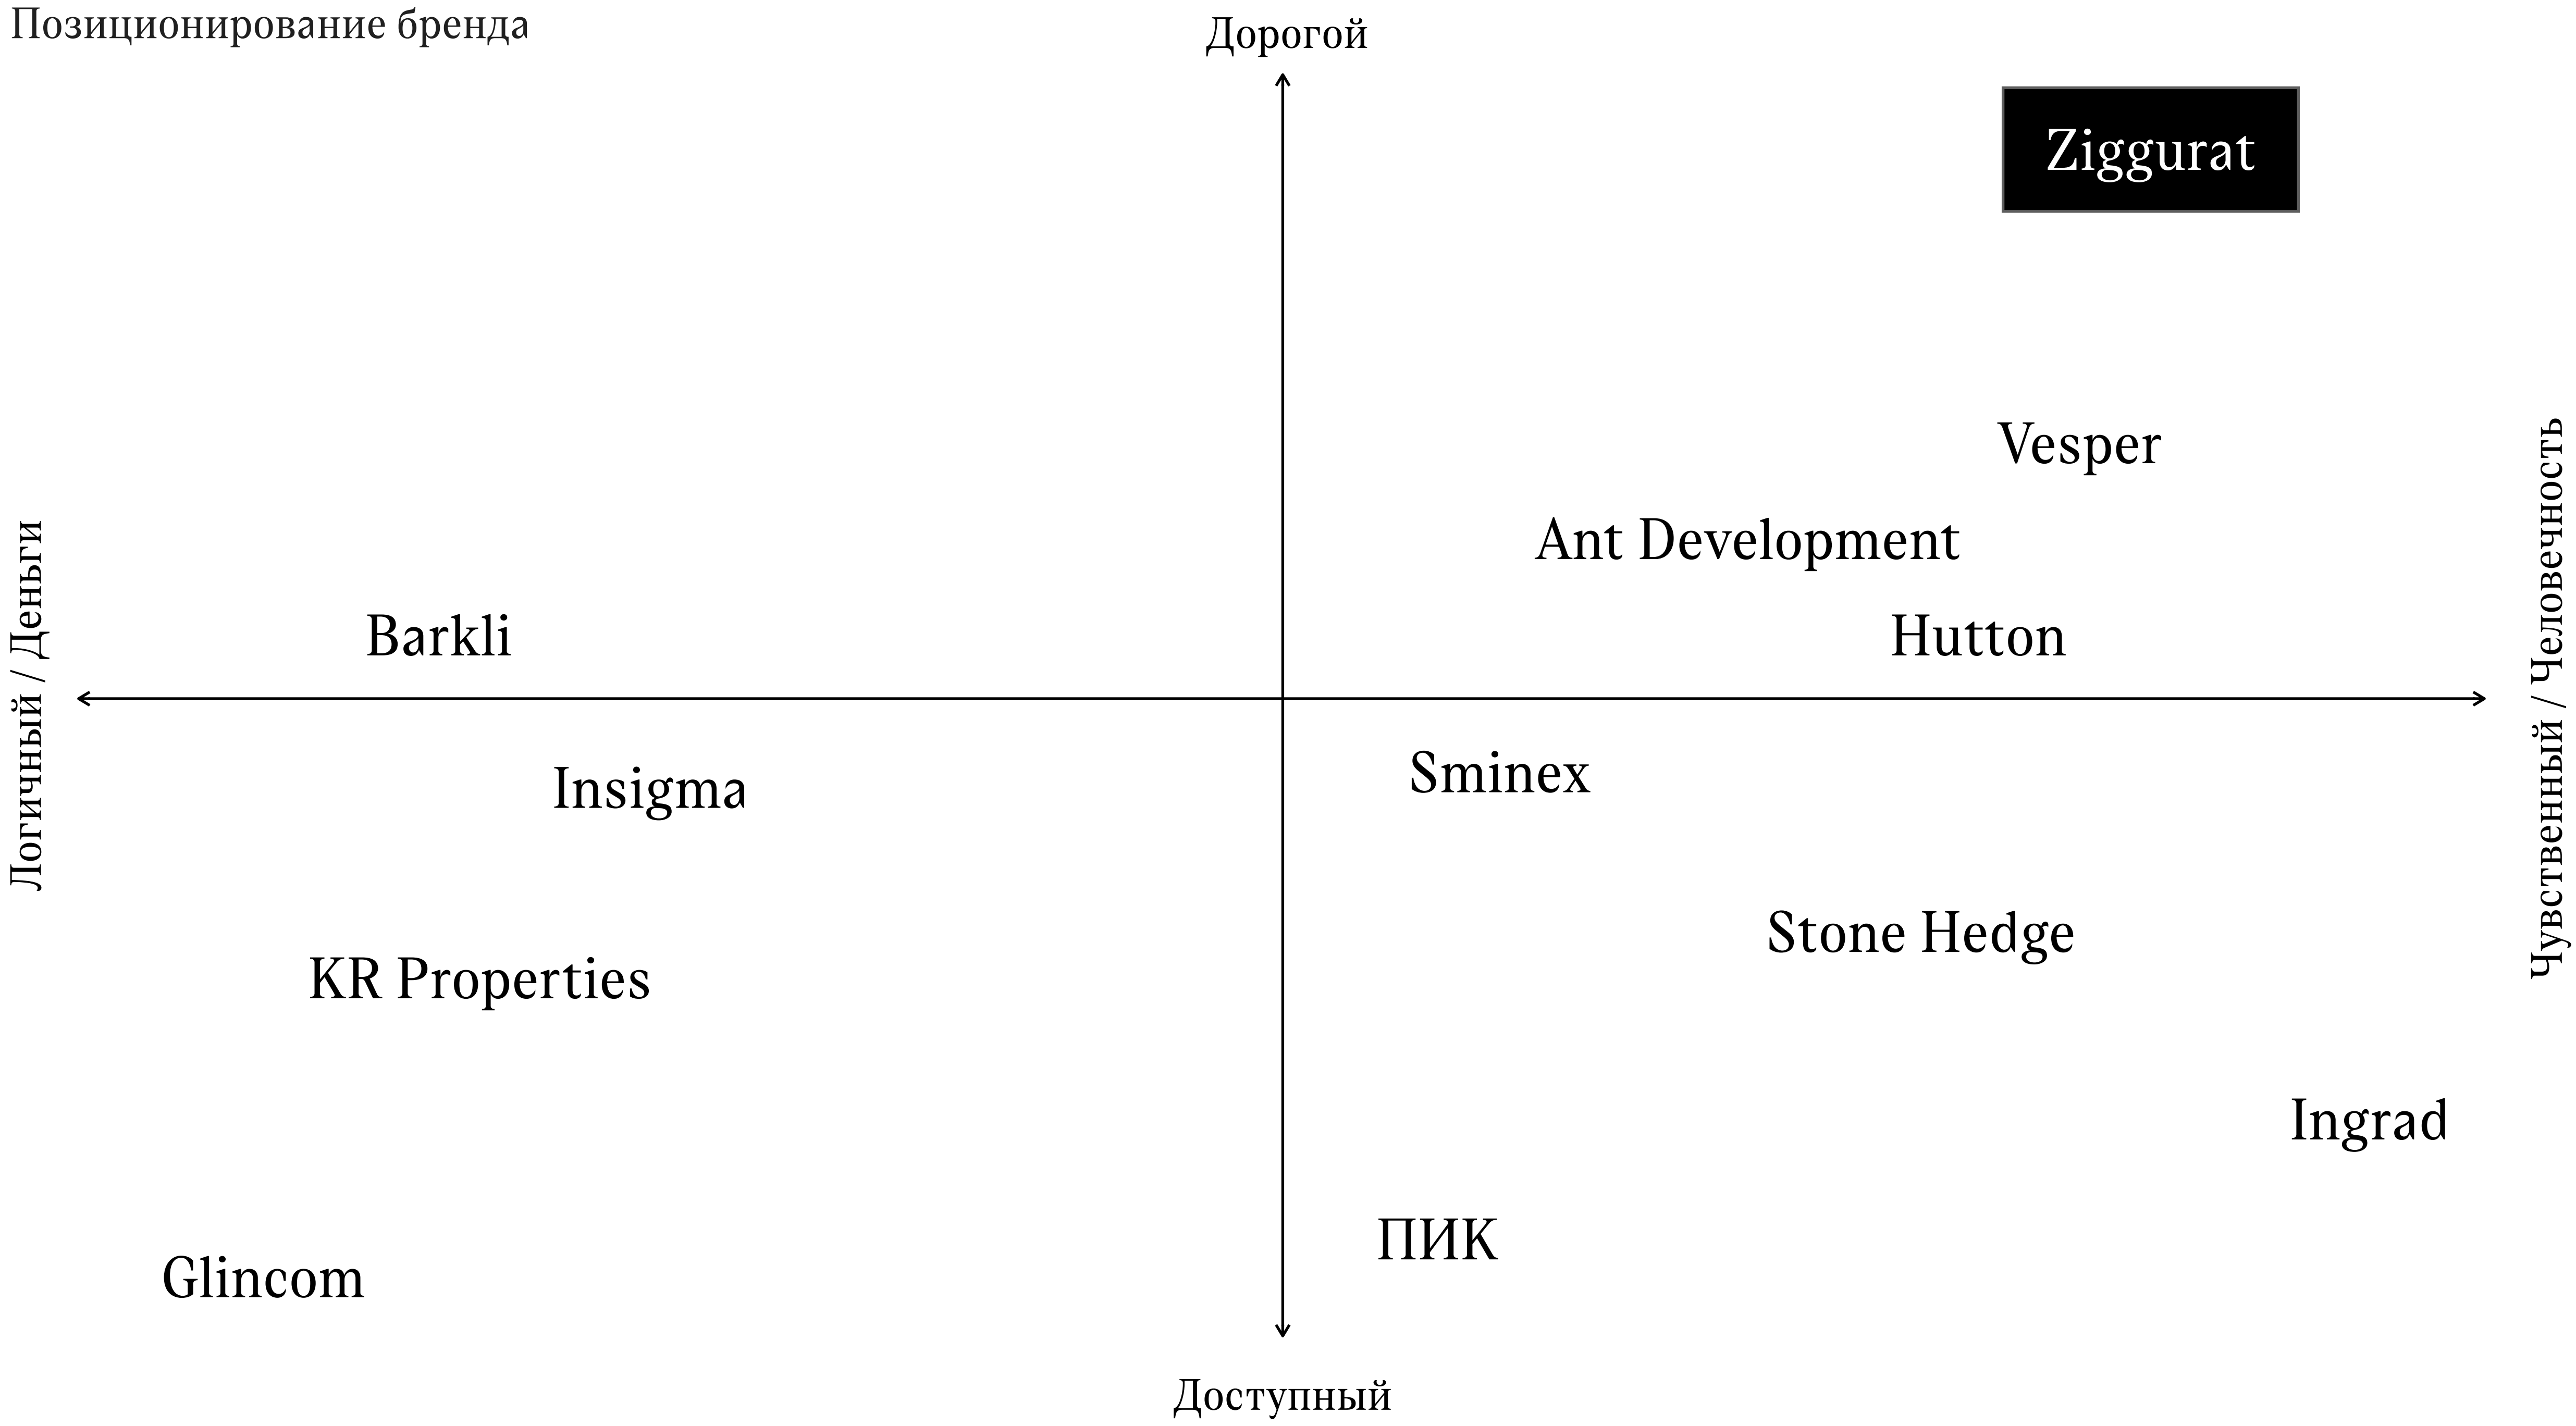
Позиционирование бренда

Дорогой

Ziggurat

Vesper

Ant Development

Логичный / Деньги

Barkli

Hutton

Чувственный / Человечность

Insigma

Sminex

Stone Hedge

KR Properties

Ingrad

ПИК

Glincom

Доступный